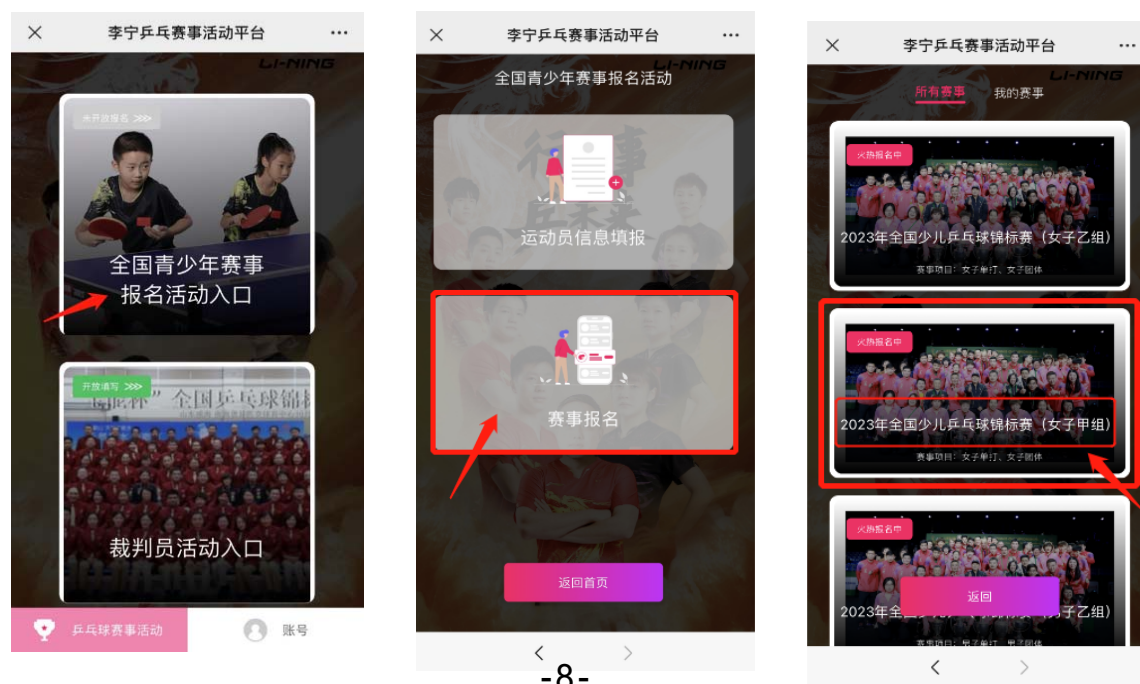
李宁乒乓赛事活动平台

LI-NING

未开放报名 >>>

全国青少年赛事报名活动入口

开放填写 >>>

"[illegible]" 全国乒乓球锦标

裁判员活动入口

乒乓球赛事活动

账号

李宁乒乓赛事活动平台

LI-NING

全国青少年赛事报名活动

运动员信息填报

赛事报名

返回首页

-8-

李宁乒乓赛事活动平台

LI-NING

所有赛事　我的赛事

火热报名中

2023年全国少儿乒乓球锦标赛（女子乙组）

赛事项目：女子单打、女子团体

火热报名中

2023年全国少儿乒乓球锦标赛（女子甲组）

赛事项目：女子单打、女子团体

火热报名中

2023年全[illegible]子乙组）

赛事项目：男子单打、男子团体

返回